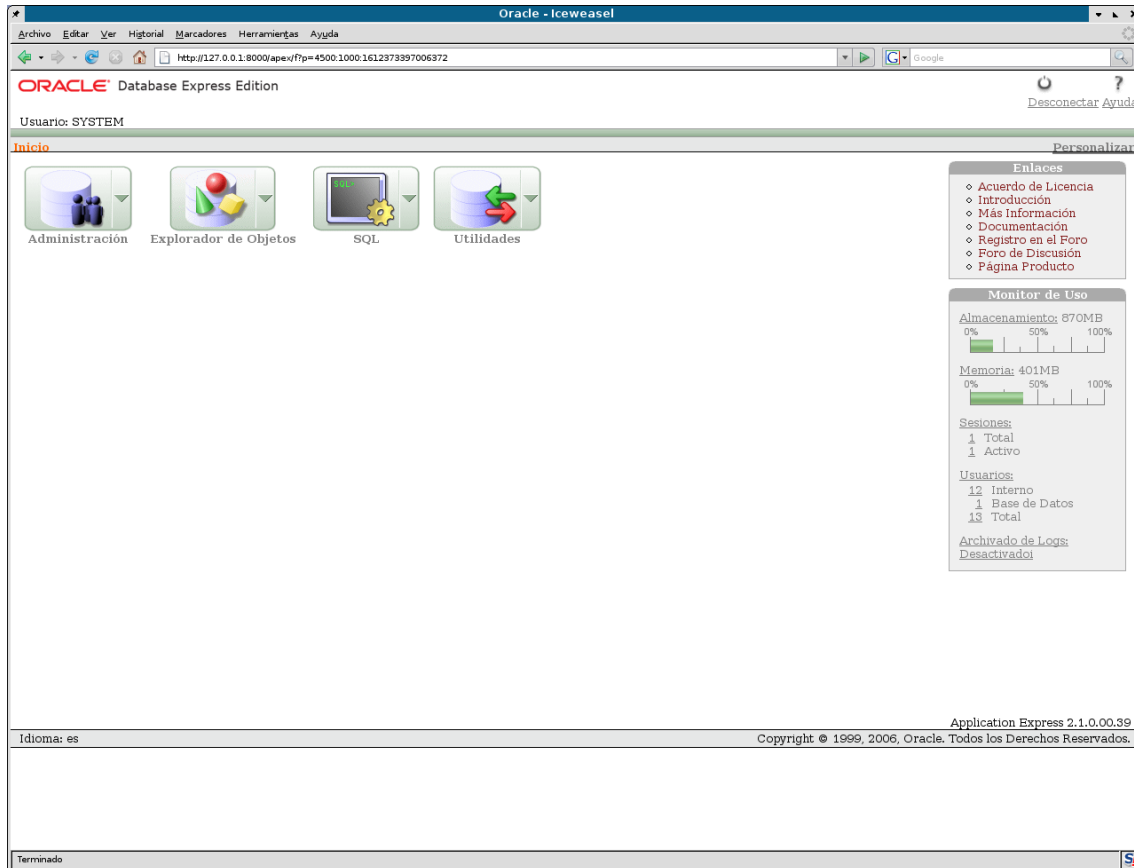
Oracle - Iceweasel

Archivo Editar Ver Historial Marcadores Herramientas Ayuda

http://127.0.0.1:8000/apex/f?p=4500:1000:1612373397006372

Google

ORACLE Database Express Edition

Desconectar Ayuda

Usuario: SYSTEM

Inicio

Personalizar

SQL>

Administración Explorador de Objetos SQL Utilidades

Enlaces
Acuerdo de Licencia
Introducción
Más Información
Documentación
Registro en el Foro
Foro de Discusión
Página Producto

Monitor de Uso
Almacenamiento: 870MB
0% 50% 100%

Memoria: 401MB
0% 50% 100%

Sesiones:
1 Total
1 Activo

Usuarios:
12 Interno
1 Base de Datos
13 Total

Archivado de Logs:
Desactivadoi

Application Express 2.1.0.00.39

Idioma: es

Copyright © 1999, 2006, Oracle. Todos los Derechos Reservados.

Terminado